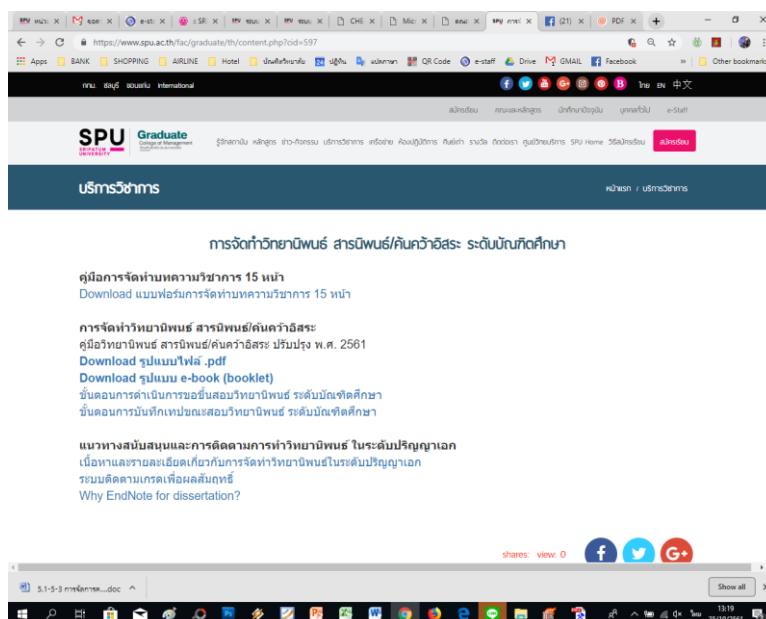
https://www.spu.ac.th/fac/graduate/th/content.php?cid=597

Apps BANK SHOPPING AIRLINE Hotel QR Code e-staff Drive GMAIL Facebook Other bookmarks

กทม. ชลบุรี ขอนแก่น International

ไทย EN 中文

สมัครเรียน คณะและหลักสูตร นักศึกษาปัจจุบัน บุคคลทั่วไป e-Staff

SPU SRIPATUM UNIVERSITY Graduate College of Management

รู้จักสถาบัน หลักสูตร ข่าว-กิจกรรม บริการวิชาการ เครือข่าย ห้องปฏิบัติการ ศิษย์เก่า รางวัล ติดต่อเรา ศูนย์วิทยบริการ SPU Home วิธีสมัครเรียน สมัครเรียน

บริการวิชาการ

หน้าแรก / บริการวิชาการ

การจัดทำวิทยานิพนธ์ สารนิพนธ์/ค้นคว้าอิสระ ระดับบัณฑิตศึกษา

คู่มือการจัดทำบทความวิชาการ 15 หน้า
Download แบบฟอร์มการจัดทำบทความวิชาการ 15 หน้า

การจัดทำวิทยานิพนธ์ สารนิพนธ์/ค้นคว้าอิสระ
คู่มือวิทยานิพนธ์ สารนิพนธ์/ค้นคว้าอิสระ ปรับปรุง พ.ศ. 2561
Download รูปแบบไฟล์ .pdf
Download รูปแบบ e-book (booklet)
ขั้นตอนการดำเนินการขอขึ้นสอบวิทยานิพนธ์ ระดับบัณฑิตศึกษา
ขั้นตอนการบันทึกเทปขณะสอบวิทยานิพนธ์ ระดับบัณฑิตศึกษา

แนวทางสนับสนุนและการติดตามการทำวิทยานิพนธ์ ในระดับปริญญาเอก
เนื้อหาและรายละเอียดเกี่ยวกับการจัดทำวิทยานิพนธ์ในระดับปริญญาเอก
ระบบติดตามเกรดเพื่อผลสัมฤทธิ์
Why EndNote for dissertation?

shares: view: 0

5.1-5-3 การจัดการจ....doc

Show all

13:19